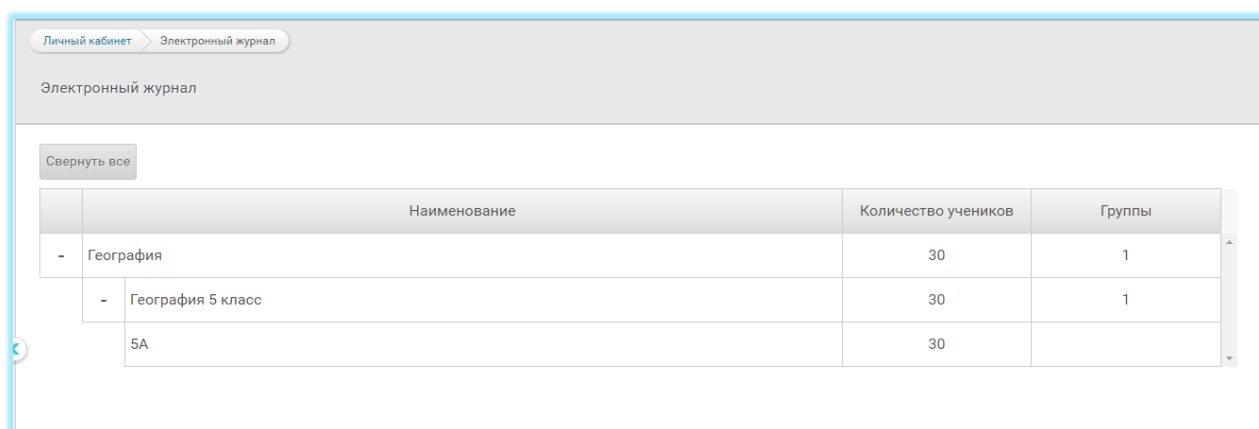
Личный кабинет | Электронный журнал

Электронный журнал

Свернуть все

| | Наименование | Количество учеников | Группы |
|---|---|---|---|
| - | География | 30 | 1 |
| | - География 5 класс | 30 | 1 |
| | 5А | 30 | |